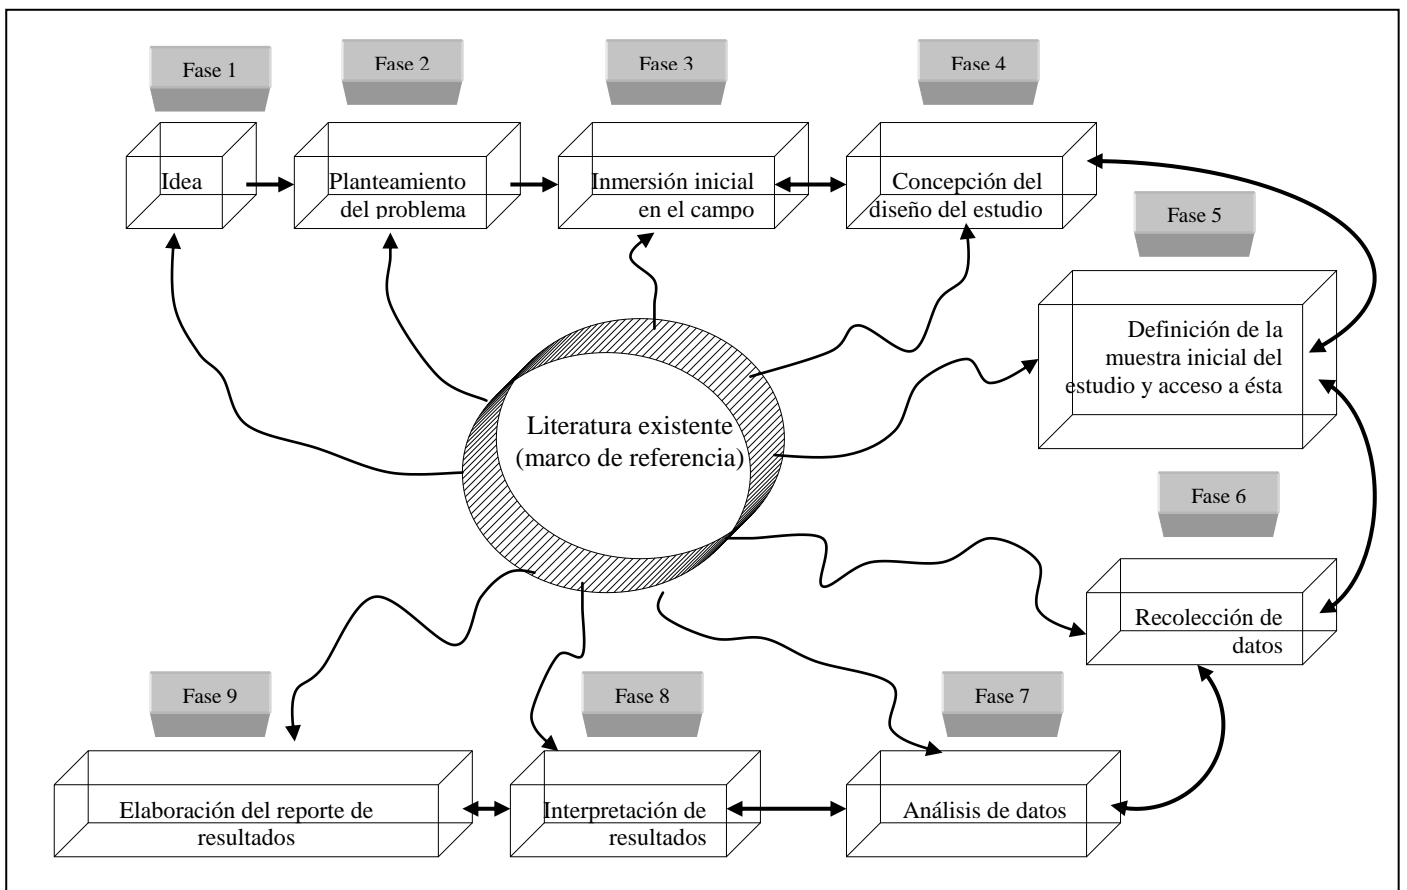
Fase 1

Idea

Fase 2

Planteamiento del problema

Fase 3

Inmersión inicial en el campo

Fase 4

Concepción del diseño del estudio

Fase 5

Definición de la muestra inicial del estudio y acceso a ésta

Literatura existente (marco de referencia)

Fase 6

Recolección de datos

Fase 9

Elaboración del reporte de resultados

Fase 8

Interpretación de resultados

Fase 7

Análisis de datos